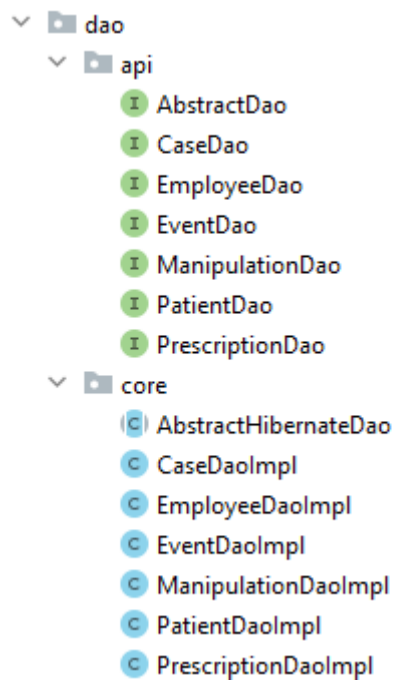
dao
api
I AbstractDao
I CaseDao
I EmployeeDao
I EventDao
I ManipulationDao
I PatientDao
I PrescriptionDao
core
C AbstractHibernateDao
C CaseDaoImpl
C EmployeeDaoImpl
C EventDaoImpl
C ManipulationDaoImpl
C PatientDaoImpl
C PrescriptionDaoImpl